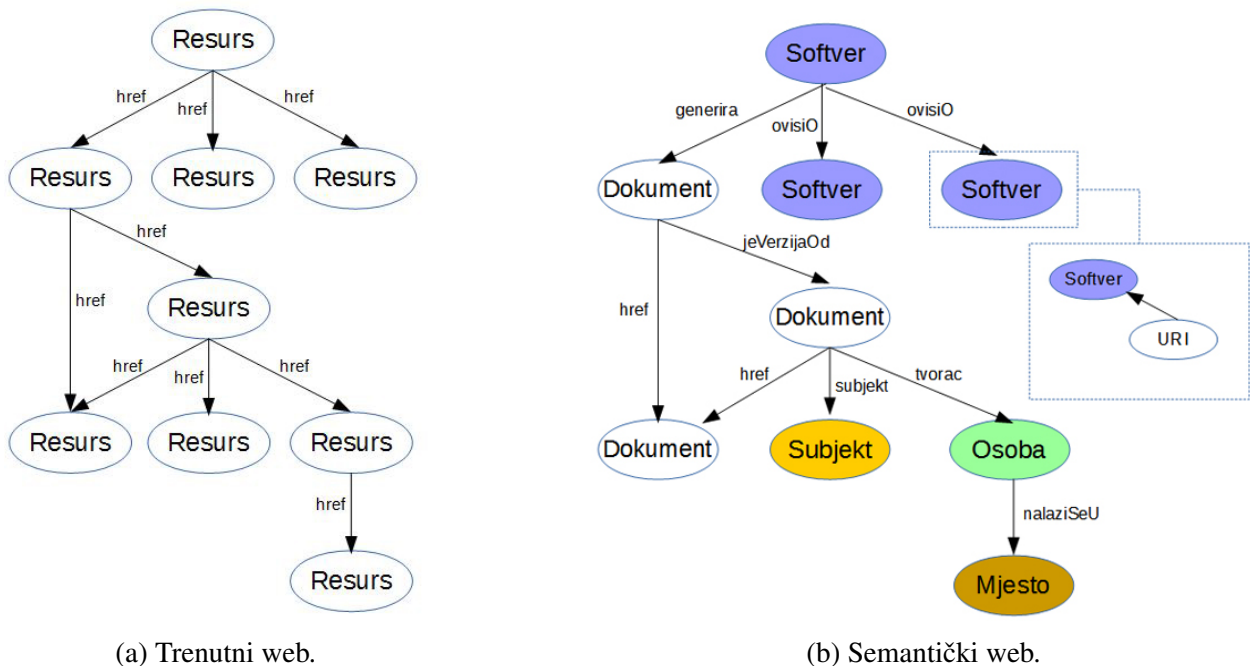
Resurs

href href href

Resurs Resurs Resurs

href

href

Resurs

href href href

Resurs Resurs Resurs

href

Resurs

(a) Trenutni web.

Softver

generira ovisiO ovisiO

Dokument Softver Softver

jeVerzijaOd

Softver

href

Dokument

URI

href subjekt tvorac

Dokument Subjekt Osoba

nalaziSeU

Mjesto

(b) Semantički web.